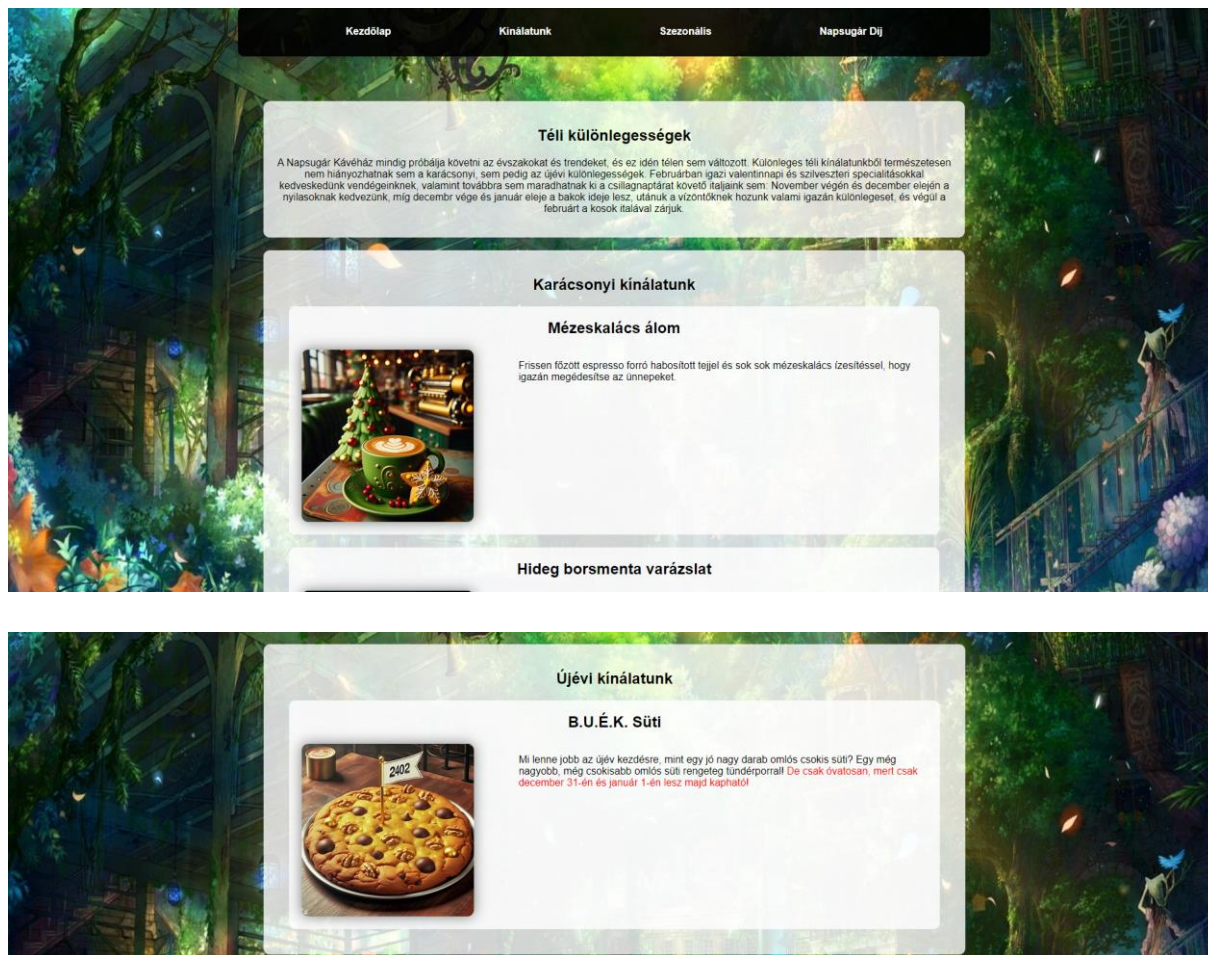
Kezdőlap Kínálatunk Szezonális Napsugár Díj

Téli különlegességek

A Napsugár Kávéház mindig próbálja követni az évszakokat és trendeket, és ez idén télen sem változott. Különleges téli kínálatunkból természetesen nem hiányozhatnak sem a karácsonyi, sem pedig az újévi különlegességek. Februárban igazi valentinnapi és szilveszteri specialitásokkal kedveskedünk vendégeinknek, valamint továbbra sem maradhatnak ki a csillagnaptárat követő italjaink sem. November végén és december elején a nyilasoknak kedvezünk, míg decembr vége és január eleje a bakok ideje lesz, utánuk a vízöntőknek hozunk valami igazán különlegeset, és végül a februárt a kosok italával zárjuk.

Karácsonyi kínálatunk

Mézeskalács álom

Frissen főzött espresso forró habosított tejjel és sok sok mézeskalács ízesítéssel, hogy igazán megédesítse az ünnepeket.

Hideg borsmenta varázslat

Újévi kínálatunk

B.U.É.K. Süti

2402

Mi lenne jobb az újév kezdésre, mint egy jó nagy darab omlós csokis süti? Egy még nagyobb, még csokisabb omlós süti rengeteg tündérporral! De csak óvatosan, mert csak december 31-én és január 1-én lesz majd kapható!